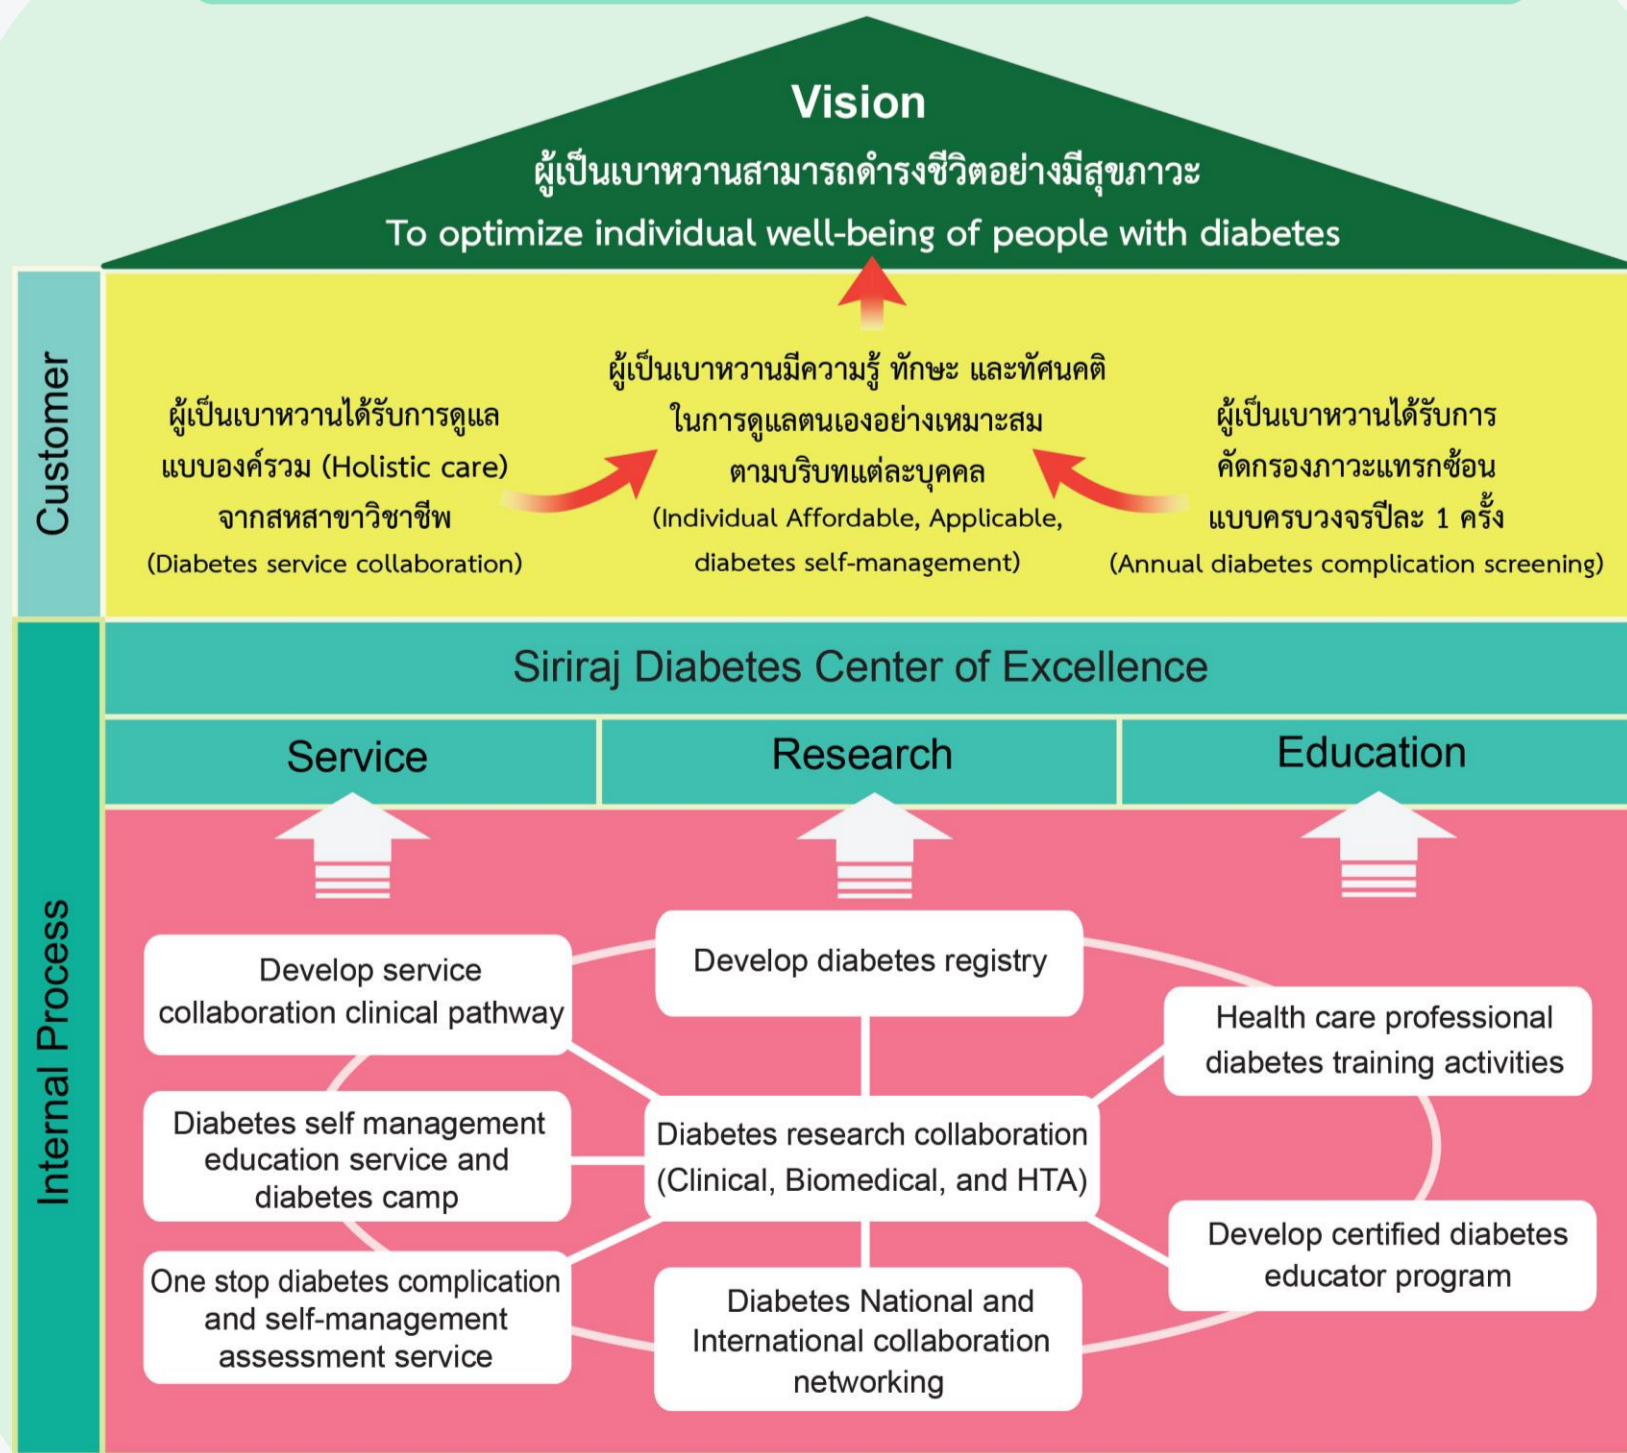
Vision

ผู้เป็นเบาหวานสามารถดำรงชีวิตอย่างมีสุขภาวะ

To optimize individual well-being of people with diabetes

Customer

ผู้เป็นเบาหวานได้รับการดูแลแบบองค์รวม (Holistic care) จากสหสาขาวิชาชีพ (Diabetes service collaboration)

ผู้เป็นเบาหวานมีความรู้ ทักษะ และทัศนคติในการดูแลตนเองอย่างเหมาะสมตามบริบทแต่ละบุคคล (Individual Affordable, Applicable, diabetes self-management)

ผู้เป็นเบาหวานได้รับการคัดกรองภาวะแทรกซ้อนแบบครบวงจรปีละ 1 ครั้ง (Annual diabetes complication screening)

Internal Process

Siriraj Diabetes Center of Excellence

Service

Research

Education

Develop service collaboration clinical pathway

Develop diabetes registry

Health care professional diabetes training activities

Diabetes self management education service and diabetes camp

Diabetes research collaboration (Clinical, Biomedical, and HTA)

Develop certified diabetes educator program

One stop diabetes complication and self-management assessment service

Diabetes National and International collaboration networking